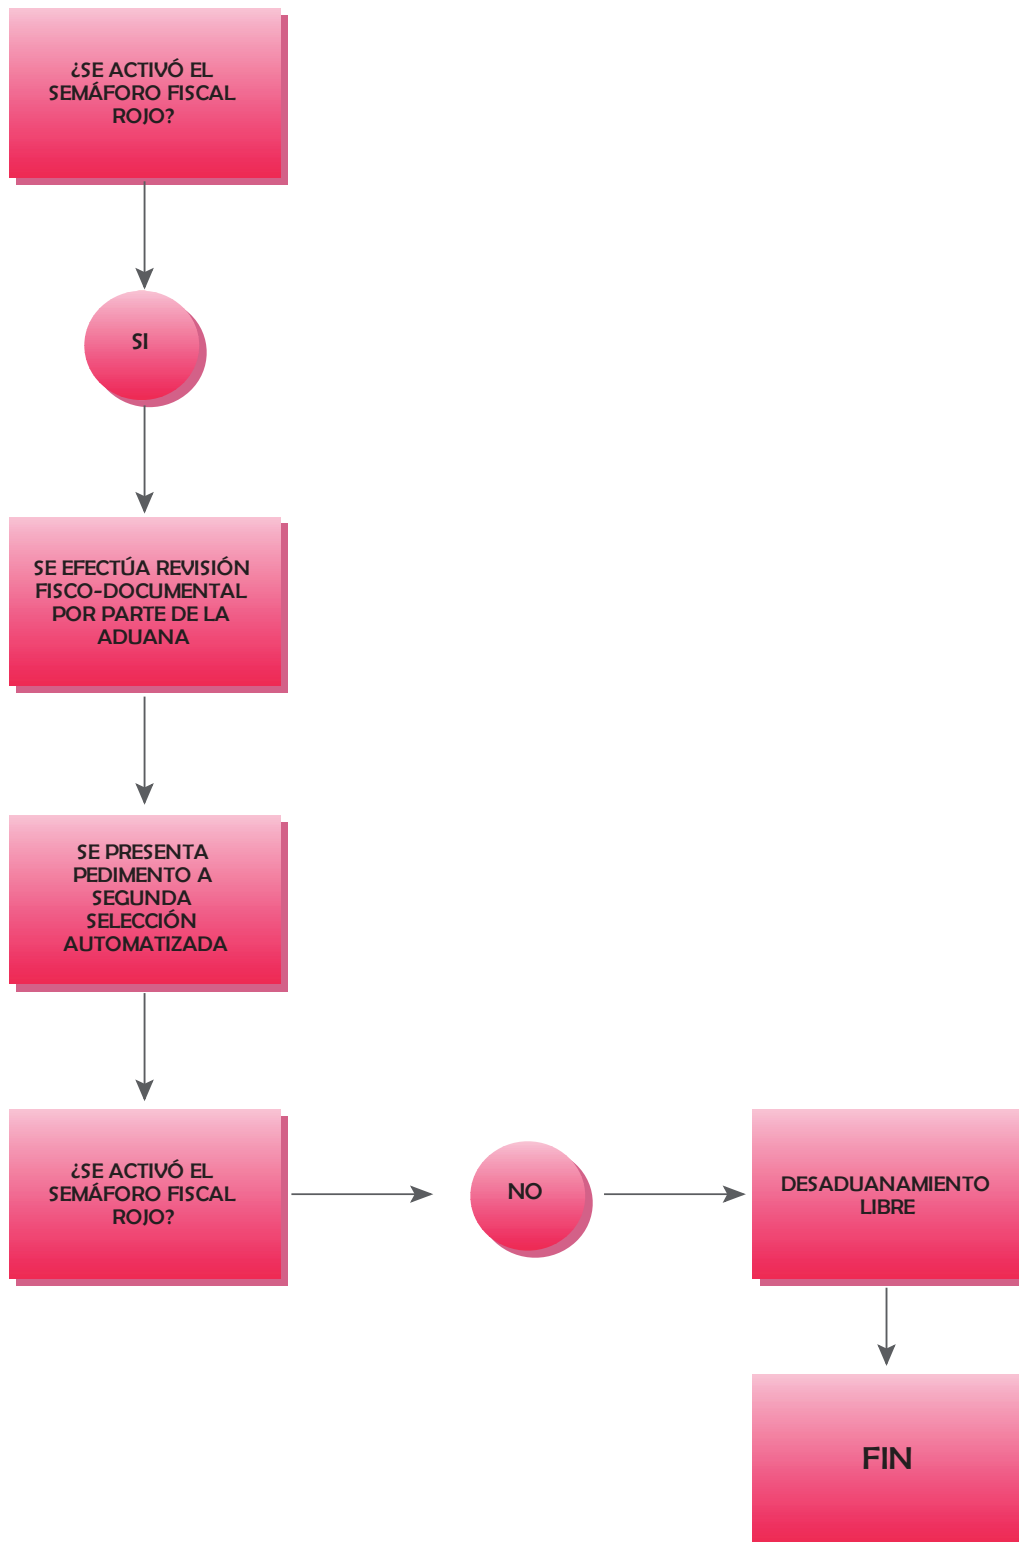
¿SE ACTIVÓ EL SEMÁFORO FISCAL ROJO?

SI

SE EFECTÚA REVISIÓN FISCO-DOCUMENTAL POR PARTE DE LA ADUANA

SE PRESENTA PEDIMENTO A SEGUNDA SELECCIÓN AUTOMATIZADA

¿SE ACTIVÓ EL SEMÁFORO FISCAL ROJO?

NO

DESADUANAMIENTO LIBRE

FIN